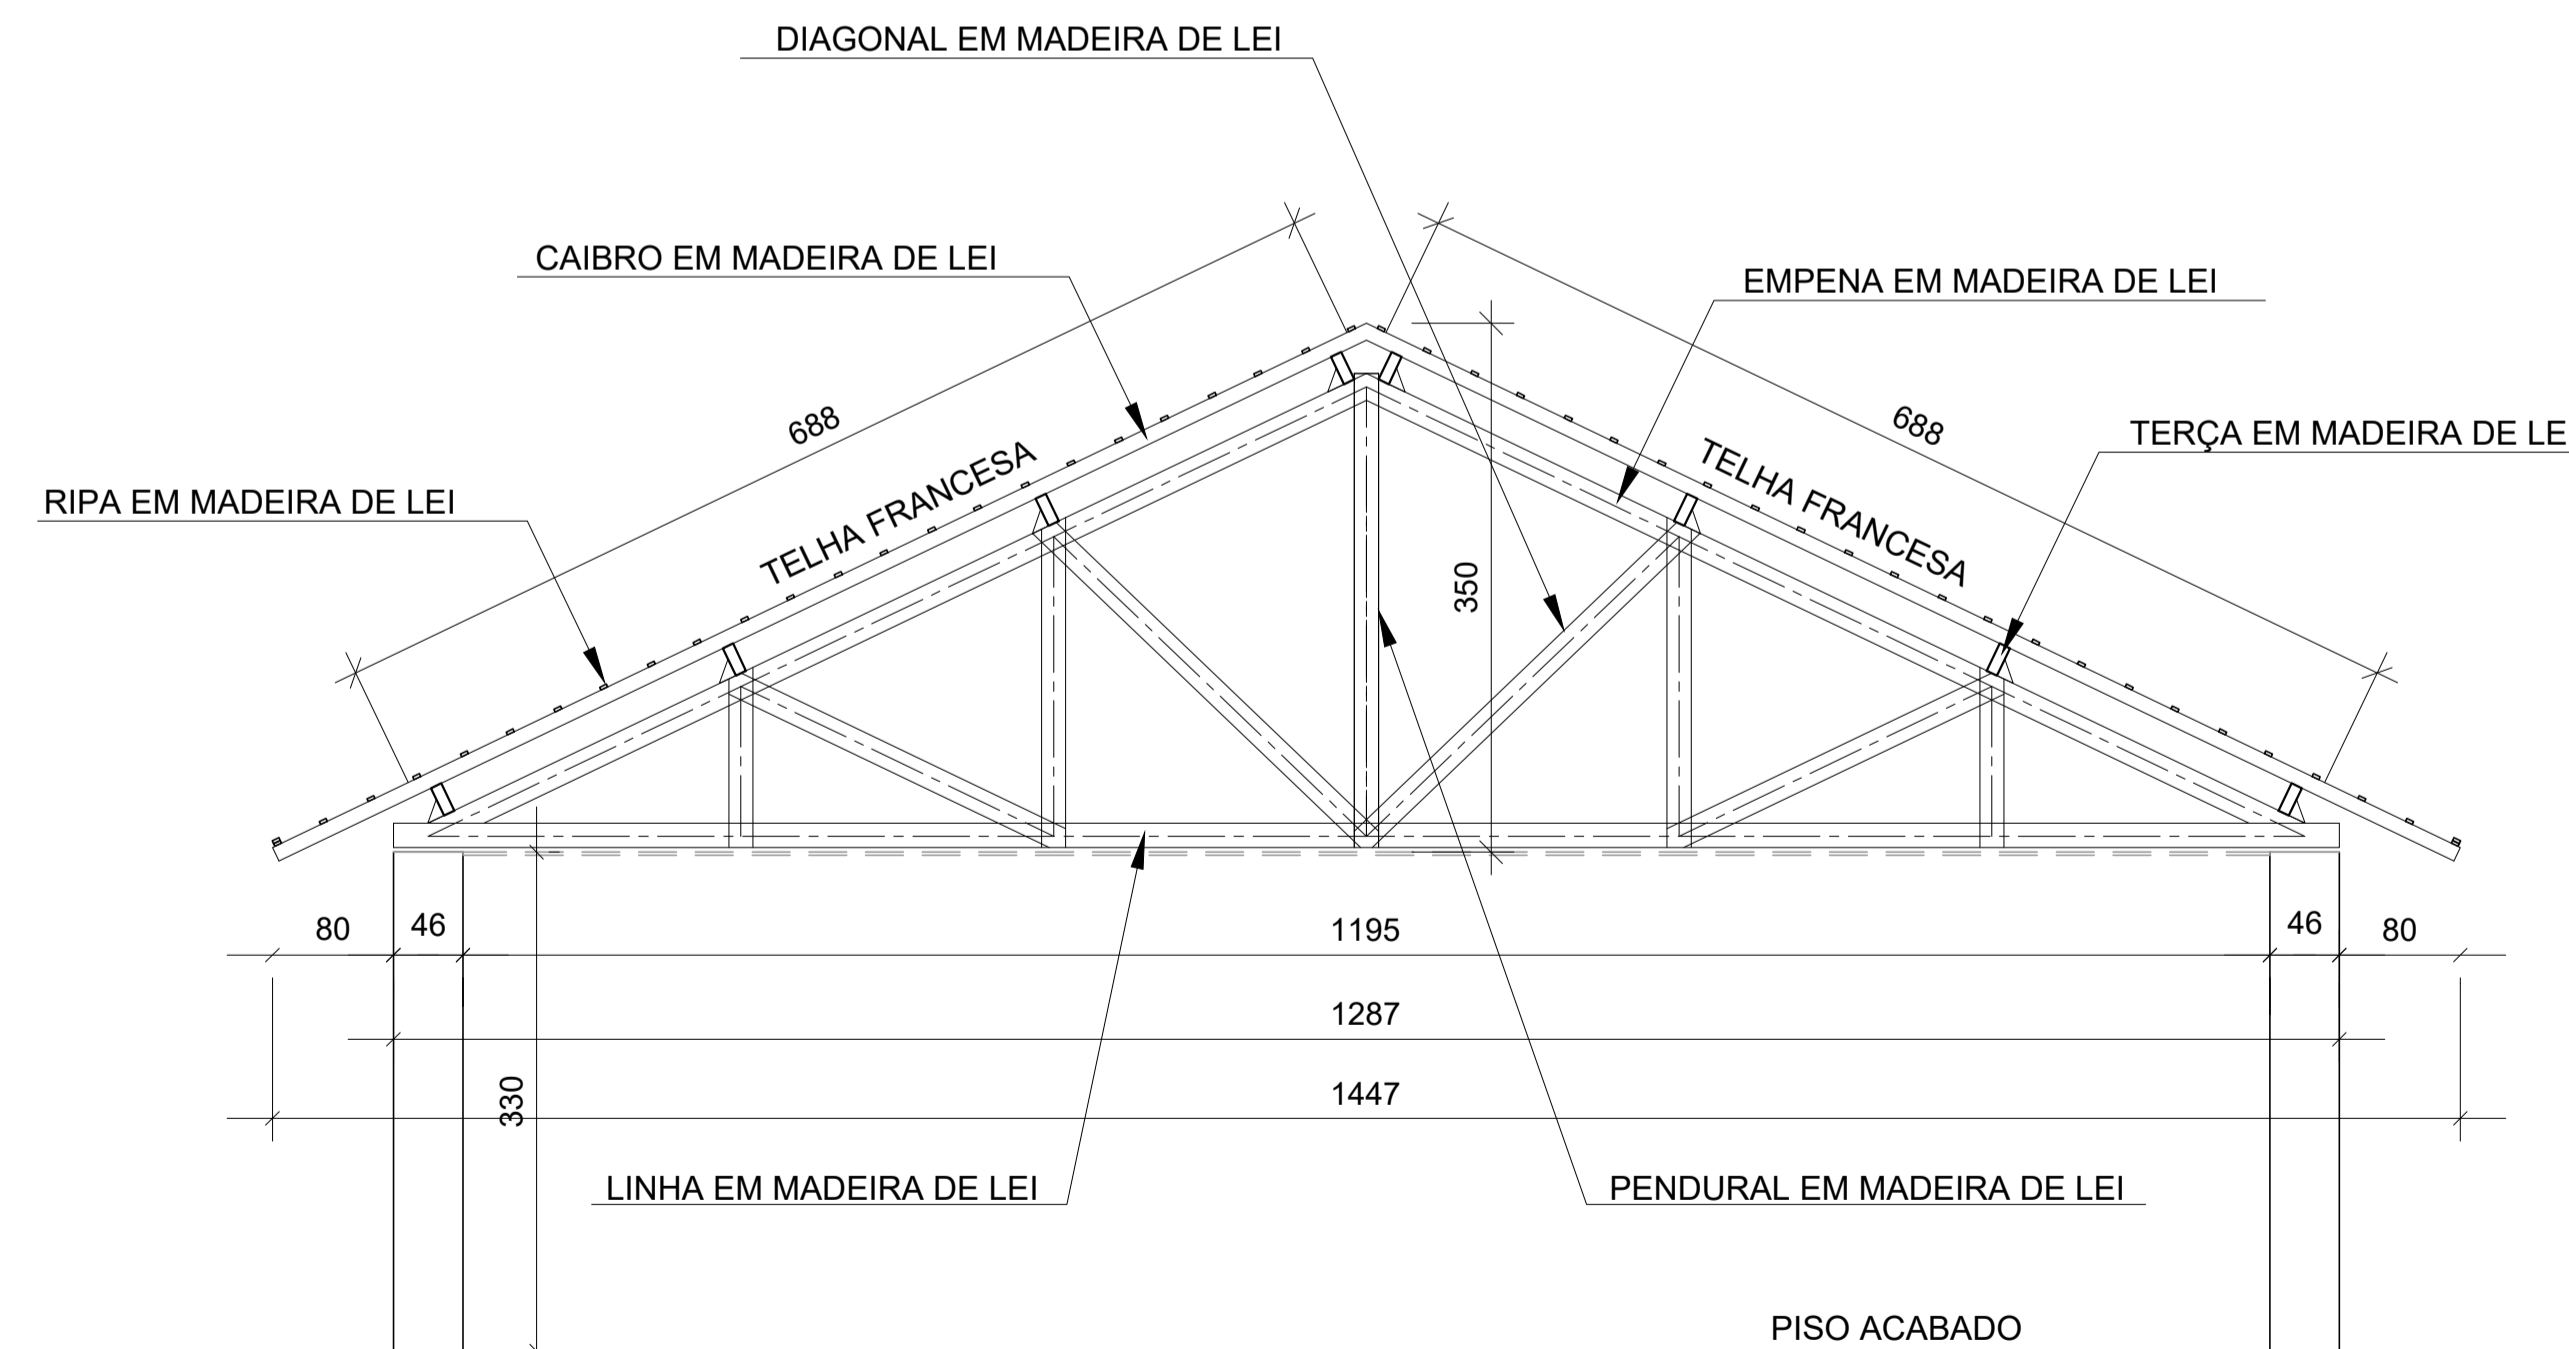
DIAGONAL EM MADEIRA DE LEI

CAIBRO EM MADEIRA DE LEI

EMPENA EM MADEIRA DE LEI

688

688

TERÇA EM MADEIRA DE LE

TELHA FRANCESA

TELHA FRANCESA

RIPA EM MADEIRA DE LEI

350

80

46

1195

46

80

1287

1447

330

LINHA EM MADEIRA DE LEI

PENDURAL EM MADEIRA DE LEI

PISO ACABADO